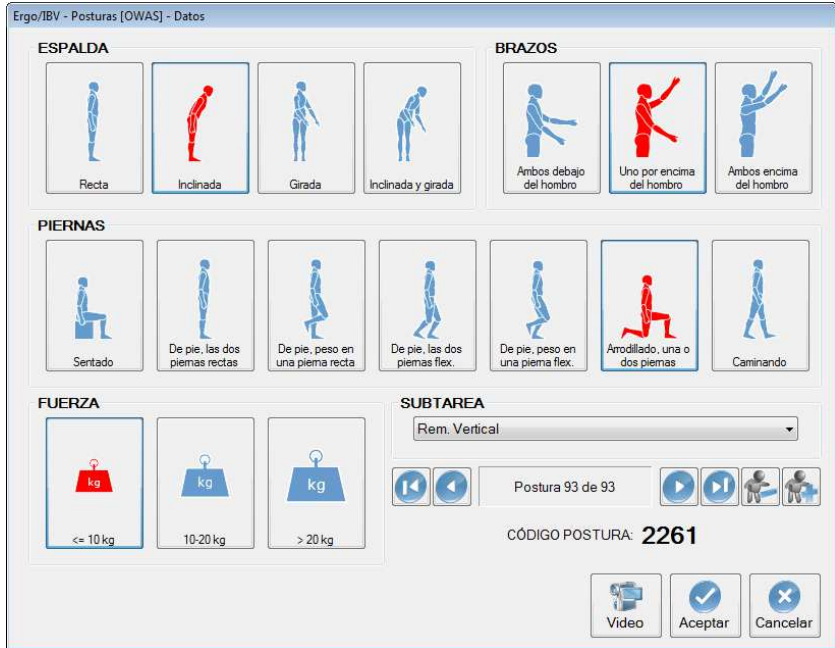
Ergo/IBV - Posturas [OWAS] - Datos

ESPALDA

Recta

Inclinada

Girada

Inclinada y girada

BRAZOS

Ambos debajo del hombro

Uno por encima del hombro

Ambos encima del hombro

PIERNAS

Sentado

De pie, las dos piernas rectas

De pie, peso en una pierna recta

De pie, las dos piernas flex.

De pie, peso en una pierna flex.

Arrodillado, una o dos piernas

Caminando

FUERZA

kg

<= 10 kg

kg

10-20 kg

kg

> 20 kg

SUBTAREA

Rem. Vertical

Postura 93 de 93

CÓDIGO POSTURA: 2261

Video

Aceptar

Cancelar